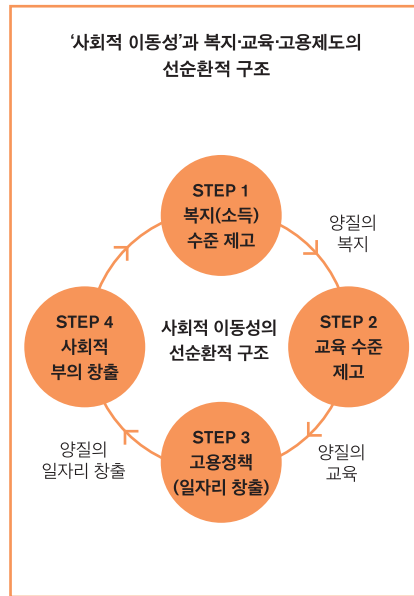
‘사회적 이동성’과 복지·교육·고용제도의 선순환적 구조

STEP 1
복지(소득)
수준 제고

양질의
복지

STEP 4
사회적
부의 창출

사회적 이동성의
선순환적 구조

STEP 2
교육 수준
제고

양질의
일자리 창출

STEP 3
고용정책
(일자리 창출)

양질의
교육